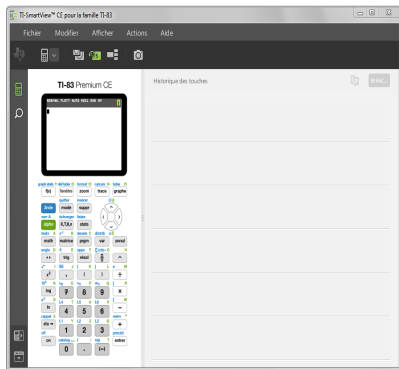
TI-SmartView™ CE pour la famille TI-83

Fichier Modifier Afficher Actions Aide

TI-83 Premium CE

Historique des touches

Effac...

f(x) fenêtre zoom trace graphe
2nde mode suppr
alpha X,T,θ,n stats
math matrice prgm var annul
^
log 7 8 9 ×
ln 4 5 6 −
sto→ 1 2 3 +
on 0 . (−) entrer